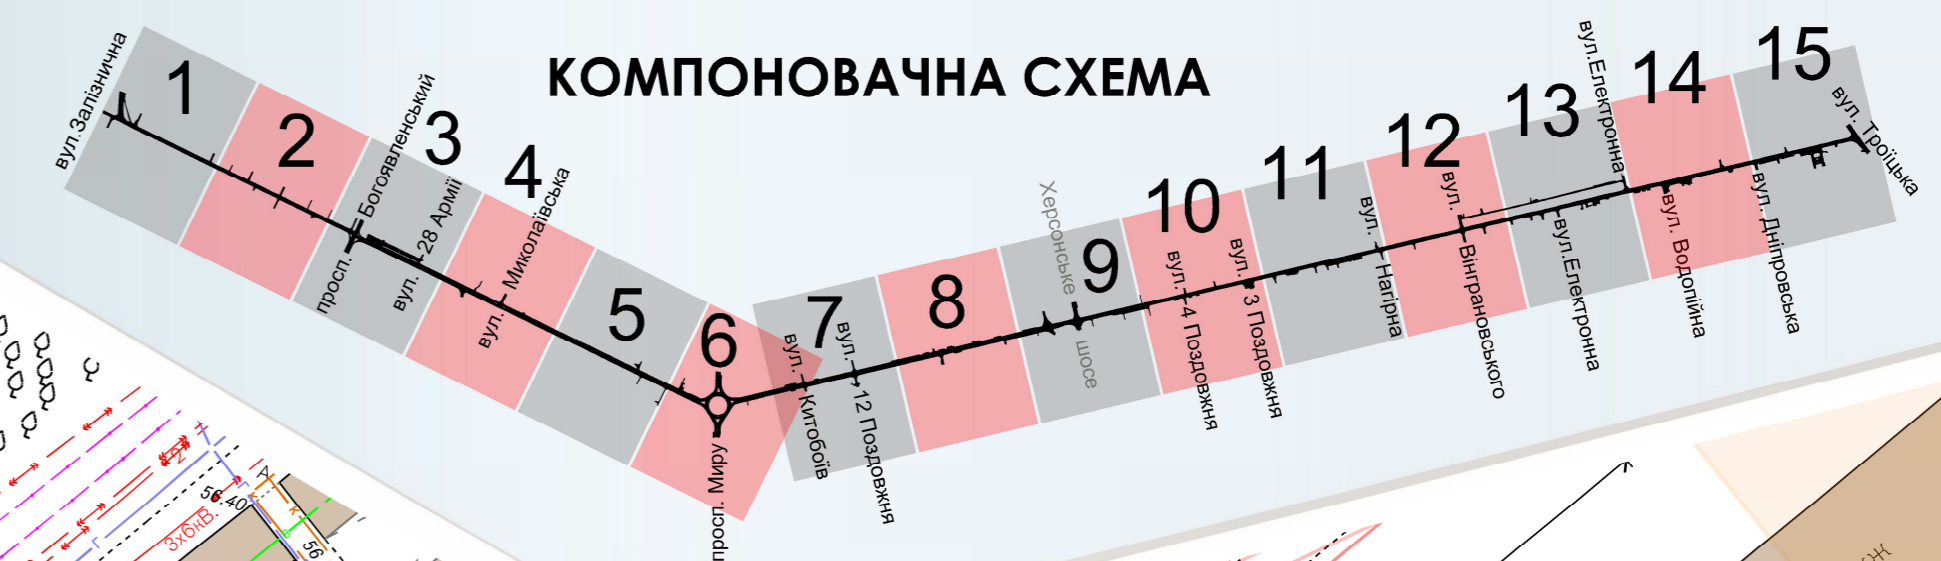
КОМПОНОВАЧНА СХЕМА

1
2
3
4
5
6
7
8
9
10
11
12
13
14
15

вул.Залізнична
просп. Богоявленський
вул. 28 Армії
вул. Миколаївська
просп. Миру
вул. Китобоїв
вул. 12 Поздовжня
Херсонське шосе
вул. 4 Поздовжня
вул. 3 Поздовжня
вул. Нагірна
вул. Вінграновського
вул.Електронна
вул.Електронна
вул. Водопійна
вул. Дніпровська
вул. Троїцька

3х6кВ.
56.40
56
А
к